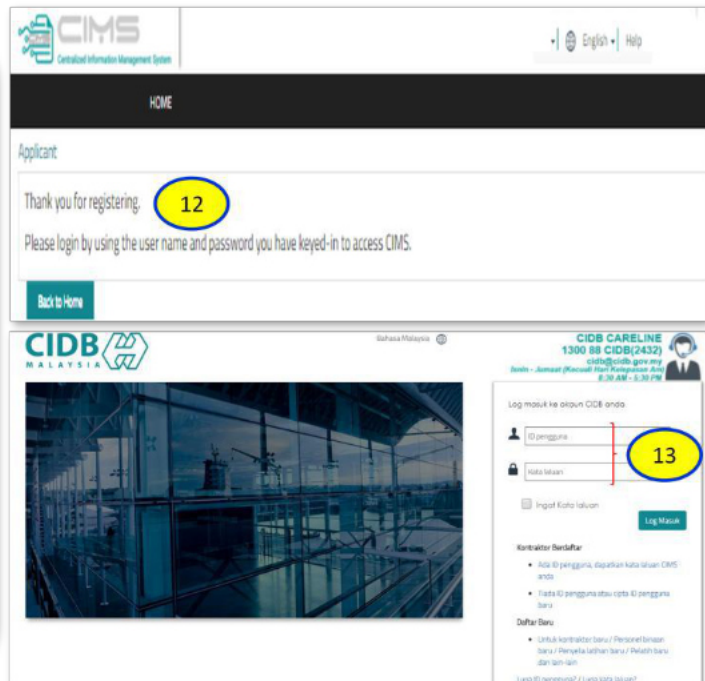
CIMS
Centralized Information Management System

English | Help

HOME

Applicant

Thank you for registering.

12

Please login by using the user name and password you have keyed-in to access CIMS.

Back to Home

CIDB
MALAYSIA

Bahasa Malaysia

CIDB CARELINE
1300 88 CIDB(2432)
cidb@cidb.gov.my
Isnin - Jumaat (Kecuali Hari Kelepasan Am)
8:30 AM - 5:30 PM

Log masuk ke akaun CIDB anda

ID pengguna

Kata laluan

13

Ingat Kata laluan

Log Masuk

Kontraktor Berdaftar

• Ada ID pengguna, dapatkan kata laluan CIMS anda

• Tiada ID pengguna atau cipta ID pengguna baru

Daftar Baru

• Untuk kontraktor baru / Personel binaan baru / Penyelia latihan baru / Pelatih baru dan lain-lain

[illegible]